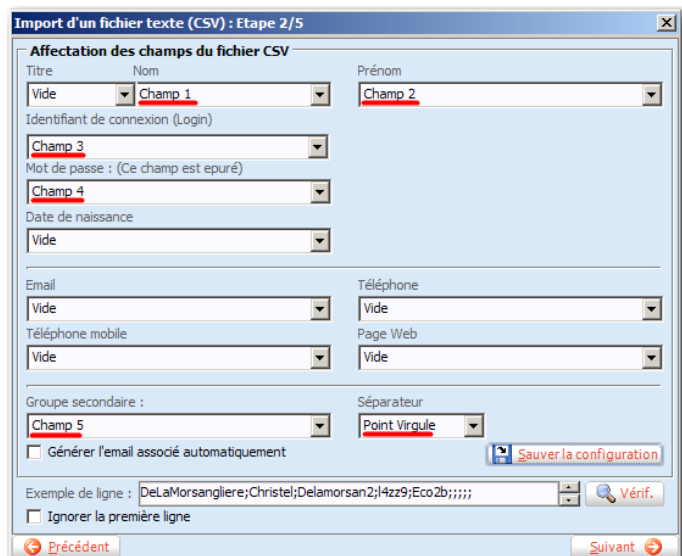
Import d'un fichier texte (CSV) : Etape 2/5

Affectation des champs du fichier CSV

Titre
Vide

Nom
Champ 1

Prénom
Champ 2

Identifiant de connexion (Login)
Champ 3

Mot de passe : (Ce champ est epuré)
Champ 4

Date de naissance
Vide

Email
Vide

Téléphone
Vide

Téléphone mobile
Vide

Page Web
Vide

Groupe secondaire :
Champ 5

Séparateur
Point Virgule

Générer l'email associé automatiquement

Sauver la configuration

Exemple de ligne : DeLaMorsangliere;Christel;Delamorsan2;l4zz9;Eco2b;;;;;

Vérif.

Ignorer la première ligne

Précédent

Suivant